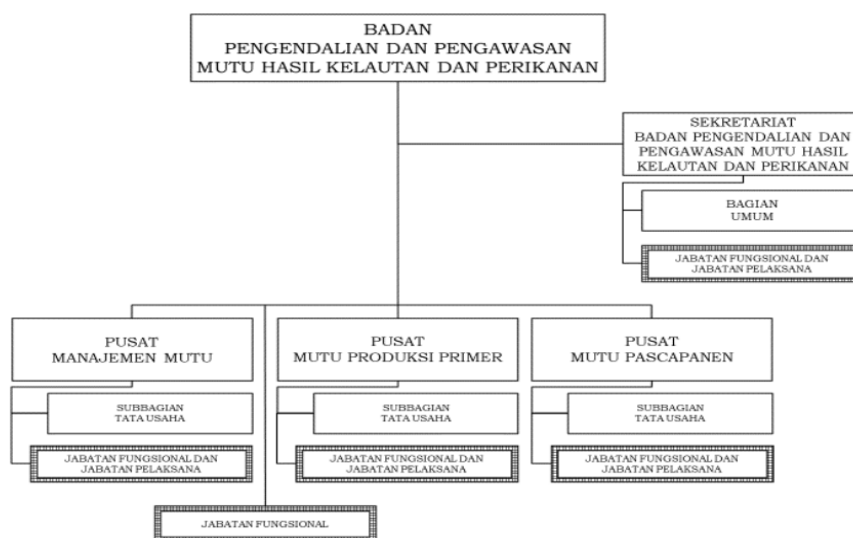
BADAN
PENGENDALIAN DAN PENGAWASAN
MUTU HASIL KELAUTAN DAN PERIKANAN

SEKRETARIAT
BADAN PENGENDALIAN DAN
PENGAWASAN MUTU HASIL
KELAUTAN DAN PERIKANAN

BAGIAN
UMUM

JABATAN FUNGSIONAL DAN
JABATAN PELAKSANA

PUSAT
MANAJEMEN MUTU

SUBBAGIAN
TATA USAHA

JABATAN FUNGSIONAL DAN
JABATAN PELAKSANA

PUSAT
MUTU PRODUKSI PRIMER

SUBBAGIAN
TATA USAHA

JABATAN FUNGSIONAL DAN
JABATAN PELAKSANA

PUSAT
MUTU PASCAPANEN

SUBBAGIAN
TATA USAHA

JABATAN FUNGSIONAL DAN
JABATAN PELAKSANA

JABATAN FUNGSIONAL